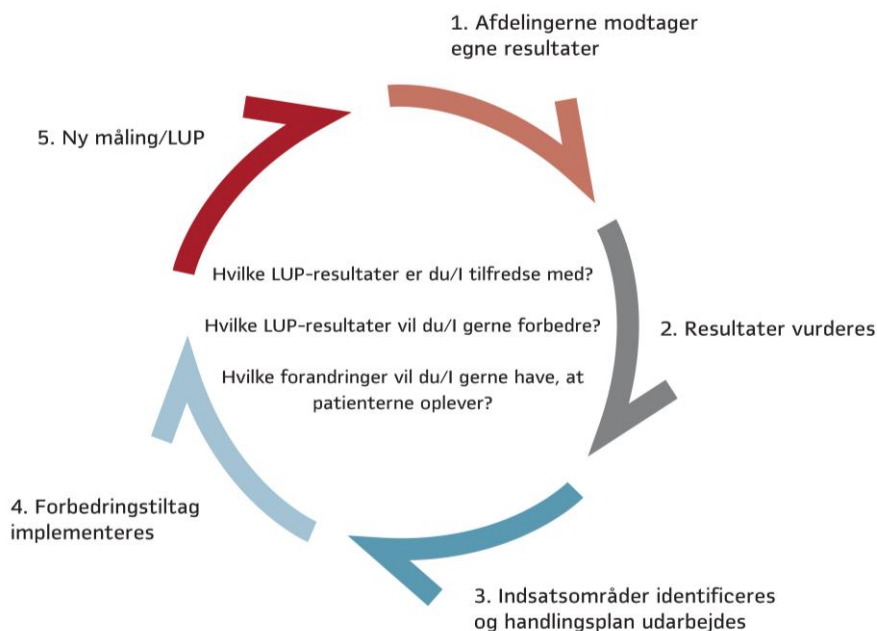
1. Afdelingerne modtager egne resultater

5. Ny måling/LUP

Hvilke LUP-resultater er du/I tilfredse med?

Hvilke LUP-resultater vil du/I gerne forbedre?

2. Resultater vurderes

Hvilke forandringer vil du/I gerne have, at patienterne oplever?

4. Forbedringstiltag implementeres

3. Indsatsområder identificeres og handlingsplan udarbejdes